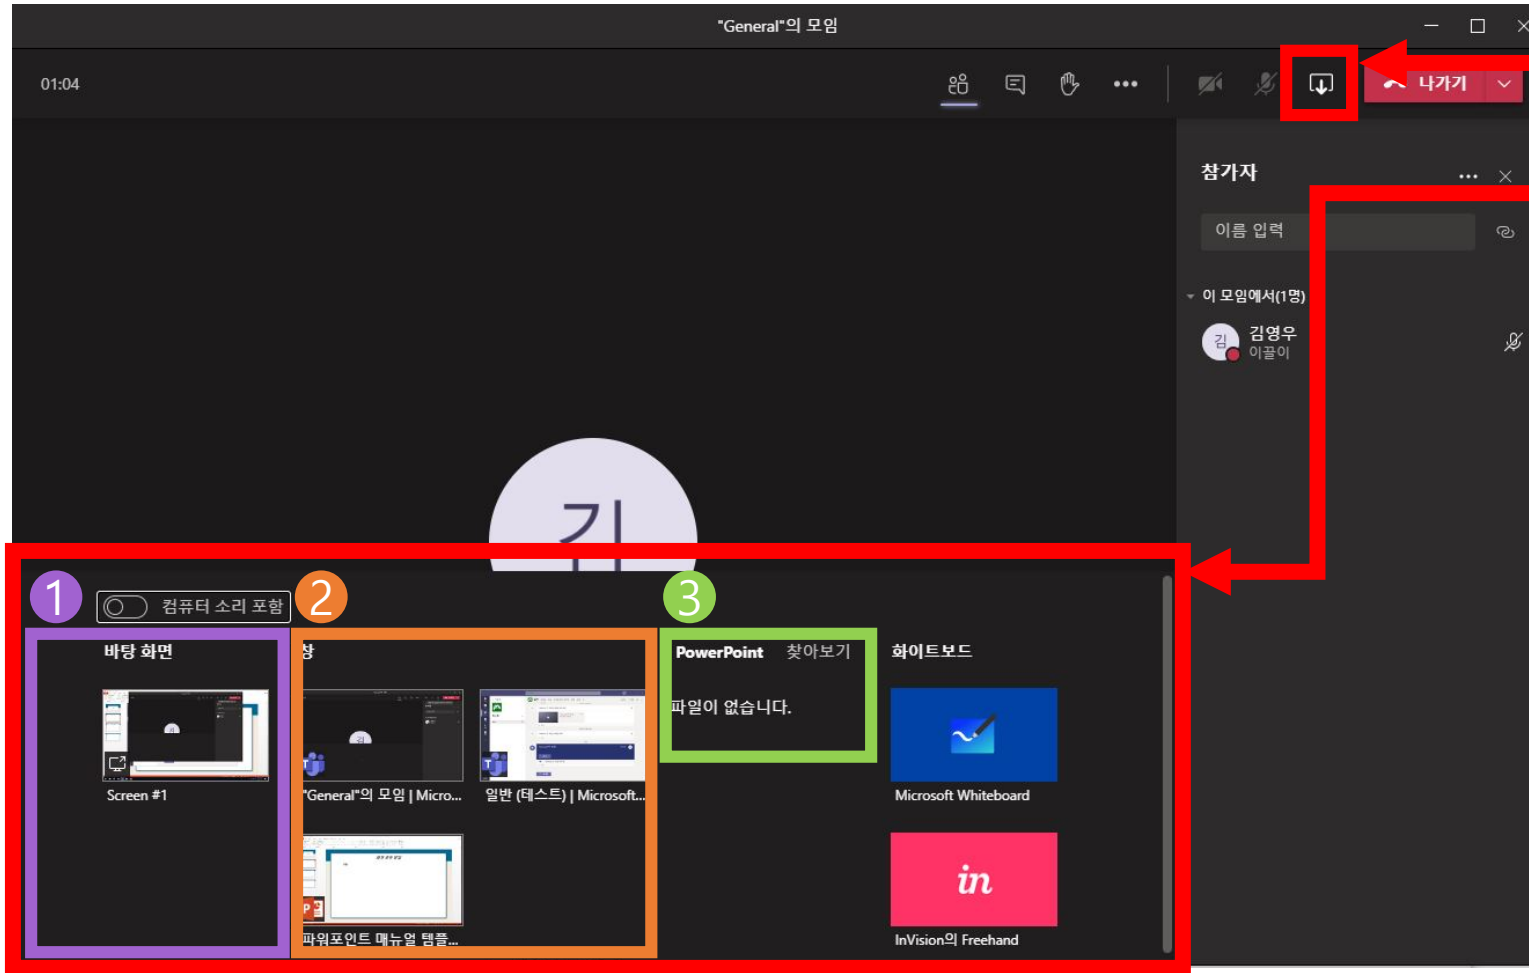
"General"의 모임

01:04

나가기

참가자

이름 입력

이 모임에서(1명)

김 김영우
이끌이

김

1

컴퓨터 소리 포함

2

3

바탕 화면

Screen #1

창

"General"의 모임 | Micro...

일반 (테스트) | Microsoft...

파워포인트 매뉴얼 템플...

PowerPoint 찾아보기

파일이 없습니다.

화이트보드

Microsoft Whiteboard

in

InVision의 Freehand